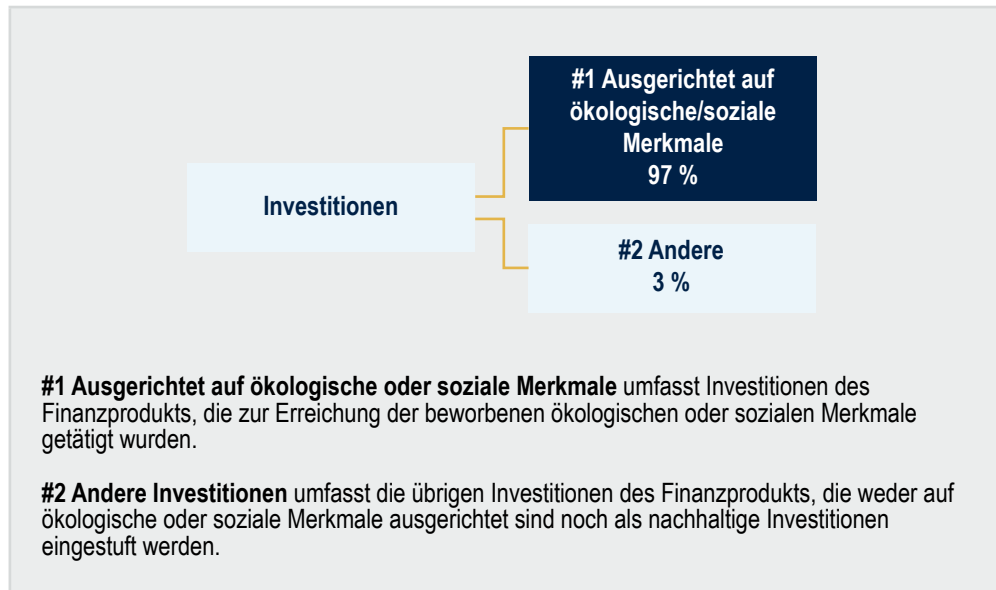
#1 Ausgerichtet auf ökologische/soziale Merkmale
97 %

Investitionen

#2 Andere
3 %

**#1 Ausgerichtet auf ökologische oder soziale Merkmale** umfasst Investitionen des Finanzprodukts, die zur Erreichung der beworbenen ökologischen oder sozialen Merkmale getätigt wurden.

**#2 Andere Investitionen** umfasst die übrigen Investitionen des Finanzprodukts, die weder auf ökologische oder soziale Merkmale ausgerichtet sind noch als nachhaltige Investitionen eingestuft werden.